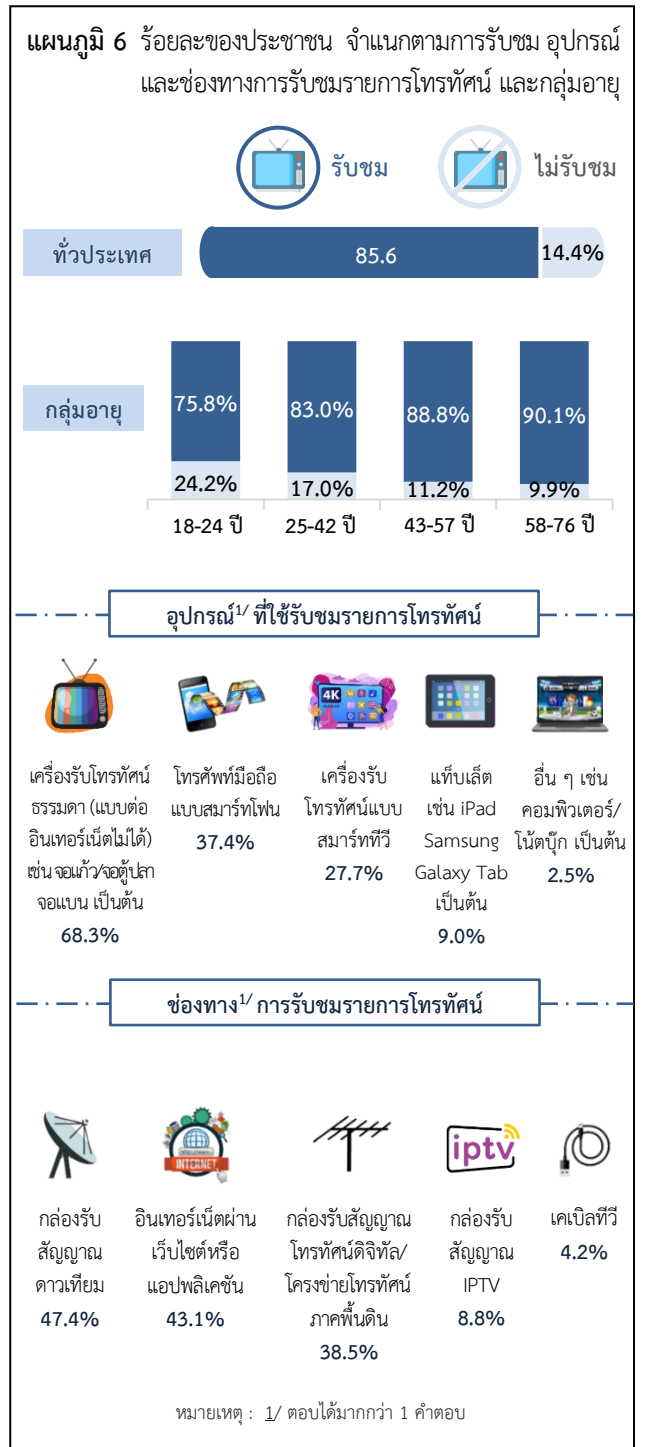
**แผนภูมิ 6** ร้อยละของประชาชน จำแนกตามการรับชม อุปกรณ์ และช่องทางการรับชมรายการโทรทัศน์ และกลุ่มอายุ

รับชม

ไม่รับชม

ทั่วประเทศ 85.6 14.4%

กลุ่มอายุ

| | 18-24 ปี | 25-42 ปี | 43-57 ปี | 58-76 ปี |
|---|---|---|---|---|
| รับชม | 75.8% | 83.0% | 88.8% | 90.1% |
| ไม่รับชม | 24.2% | 17.0% | 11.2% | 9.9% |

อุปกรณ์$^{1/}$ ที่ใช้รับชมรายการโทรทัศน์

4K

เครื่องรับโทรทัศน์ธรรมดา (แบบต่ออินเทอร์เน็ตไม่ได้) เช่น จอแก้ว/จอตู้ปลา จอแบน เป็นต้น 68.3%

โทรศัพท์มือถือแบบสมาร์ทโฟน 37.4%

เครื่องรับโทรทัศน์แบบสมาร์ททีวี 27.7%

แท็บเล็ต เช่น iPad Samsung Galaxy Tab เป็นต้น 9.0%

อื่น ๆ เช่น คอมพิวเตอร์/โน้ตบุ๊ก เป็นต้น 2.5%

ช่องทาง$^{1/}$ การรับชมรายการโทรทัศน์

INTERNET

iptv

กล่องรับสัญญาณดาวเทียม 47.4%

อินเทอร์เน็ตผ่านเว็บไซต์หรือแอปพลิเคชัน 43.1%

กล่องรับสัญญาณโทรทัศน์ดิจิทัล/โครงข่ายโทรทัศน์ภาคพื้นดิน 38.5%

กล่องรับสัญญาณ IPTV 8.8%

เคเบิลทีวี 4.2%

หมายเหตุ : 1/ ตอบได้มากกว่า 1 คำตอบ